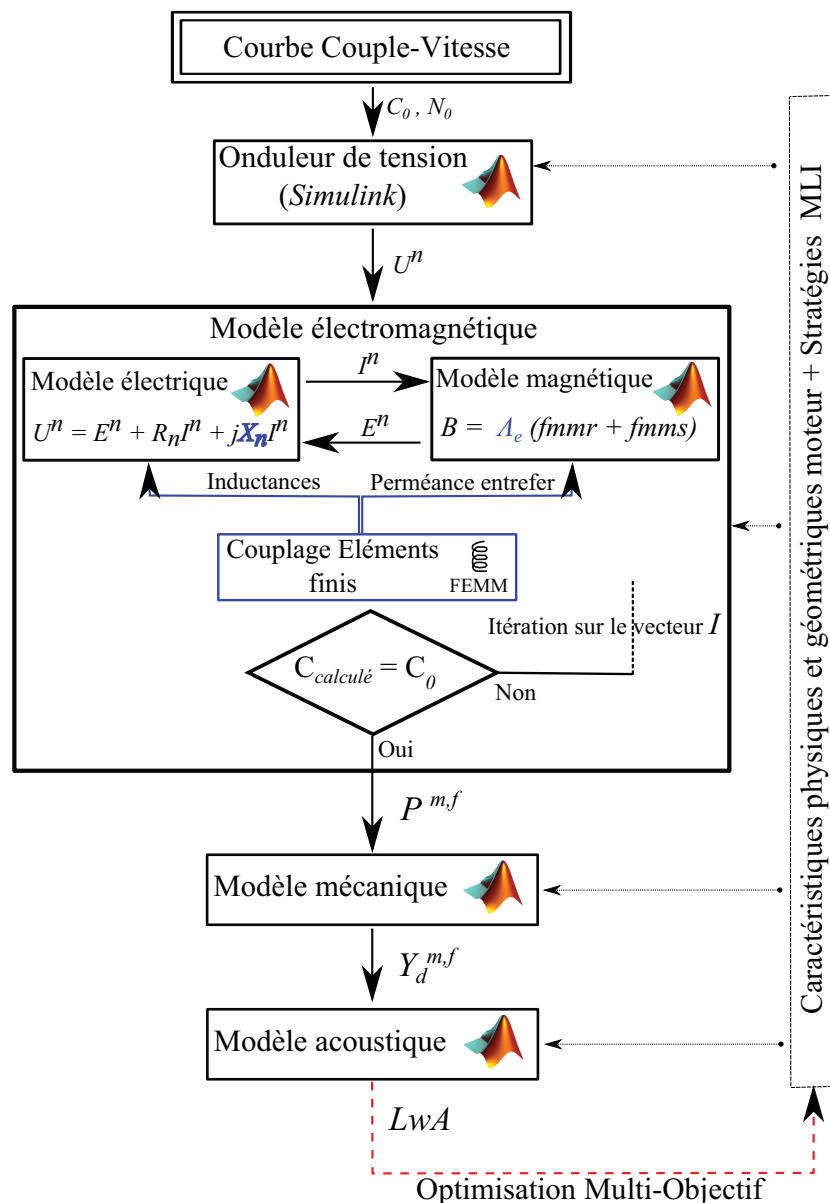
Courbe Couple-Vitesse

$C_0$ , $N_0$

Onduleur de tension (*Simulink*)

$U^n$

Modèle électromagnétique

Modèle électrique

$U^n = E^n + R_n I^n + jX_n I^n$

$I^n$

$E^n$

Modèle magnétique

$B = \Lambda_e$ (fmmr + fmms)

Inductances

Perméance entrefer

Couplage Eléments finis

FEMM

Itération sur le vecteur $I$

$C_{calculé} = C_0$

Non

Oui

$P^{m,f}$

Modèle mécanique

$Y_d^{m,f}$

Modèle acoustique

$LwA$

Optimisation Multi-Objectif

Caractéristiques physiques et géométriques moteur + Stratégies MLI